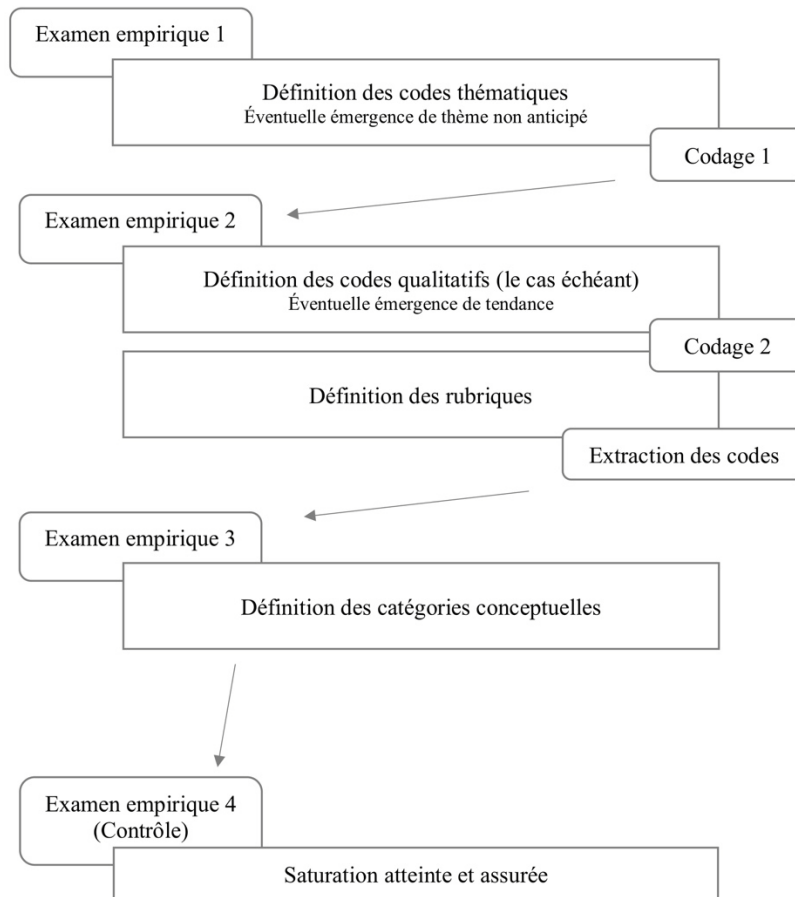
Examen empirique 1

Définition des codes thématiques
Éventuelle émergence de thème non anticipé

Codage 1

Examen empirique 2

Définition des codes qualitatifs (le cas échéant)
Éventuelle émergence de tendance

Codage 2

Définition des rubriques

Extraction des codes

Examen empirique 3

Définition des catégories conceptuelles

Examen empirique 4
(Contrôle)

Saturation atteinte et assurée